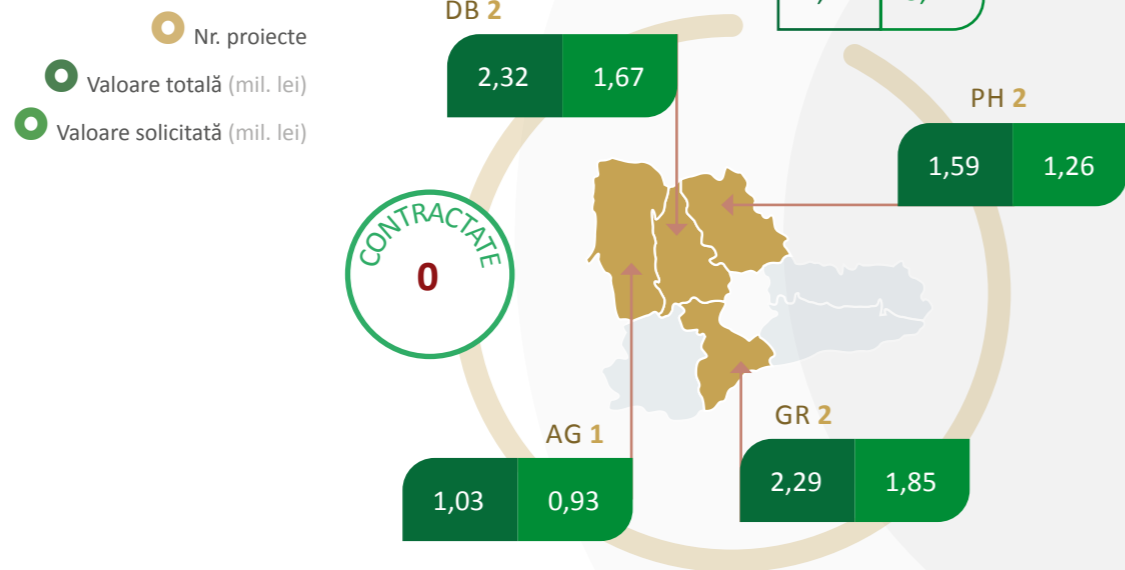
Nr. proiecte

Valoare totală (mil. lei)

Valoare solicitată (mil. lei)

DB 2

| 2,32 | 1,67 |
|---|---|

PH 2

| 1,59 | 1,26 |
|---|---|

CONTRACTATE
0

AG 1

| 1,03 | 0,93 |
|---|---|

GR 2

| 2,29 | 1,85 |
|---|---|